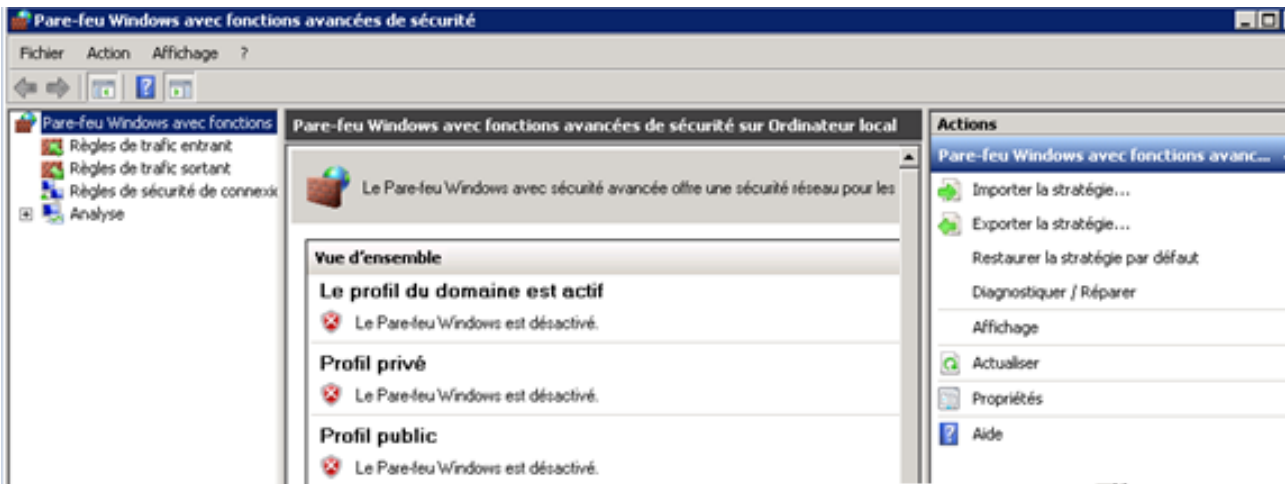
Pare-feu Windows avec fonctions avancées de sécurité

Fichier Action Affichage ?

Pare-feu Windows avec fonctions
Règles de trafic entrant
Règles de trafic sortant
Règles de sécurité de connexi
Analyse

Pare-feu Windows avec fonctions avancées de sécurité sur Ordinateur local

Le Pare-feu Windows avec sécurité avancée offre une sécurité réseau pour les

Vue d'ensemble

Le profil du domaine est actif

Le Pare-feu Windows est désactivé.

Profil privé

Le Pare-feu Windows est désactivé.

Profil public

Le Pare-feu Windows est désactivé.

Actions

Pare-feu Windows avec fonctions avanc...

Importer la stratégie...

Exporter la stratégie...

Restaurer la stratégie par défaut

Diagnostiquer / Réparer

Affichage

Actualiser

Propriétés

Aide